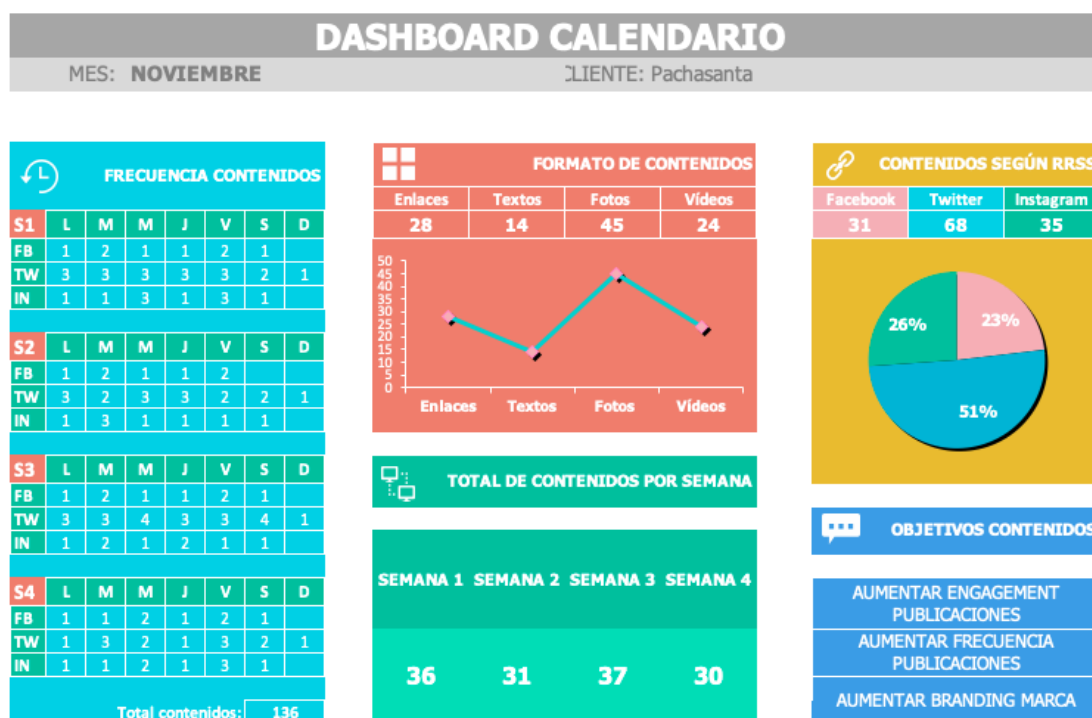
DASHBOARD CALENDARIO

MES: NOVIEMBRE

CLIENTE: Pachasanta

FRECUENCIA CONTENIDOS

| S1 | L | M | M | J | V | S | D |
|---|---|---|---|---|---|---|---|
| FB | 1 | 2 | 1 | 1 | 2 | 1 | |
| TW | 3 | 3 | 3 | 3 | 3 | 2 | 1 |
| IN | 1 | 1 | 3 | 1 | 3 | 1 | |

| S2 | L | M | M | J | V | S | D |
|---|---|---|---|---|---|---|---|
| FB | 1 | 2 | 1 | 1 | 2 | | |
| TW | 3 | 2 | 3 | 3 | 2 | 2 | 1 |
| IN | 1 | 3 | 1 | 1 | 1 | 1 | |

| S3 | L | M | M | J | V | S | D |
|---|---|---|---|---|---|---|---|
| FB | 1 | 2 | 1 | 1 | 2 | 1 | |
| TW | 3 | 3 | 4 | 3 | 3 | 4 | 1 |
| IN | 1 | 2 | 1 | 2 | 1 | 1 | |

| S4 | L | M | M | J | V | S | D |
|---|---|---|---|---|---|---|---|
| FB | 1 | 1 | 2 | 1 | 2 | 1 | |
| TW | 1 | 3 | 2 | 1 | 3 | 2 | 1 |
| IN | 1 | 1 | 2 | 1 | 3 | 1 | |

Total contenidos: 136

FORMATO DE CONTENIDOS

| Enlaces | Textos | Fotos | Vídeos |
|---|---|---|---|
| 28 | 14 | 45 | 24 |

50 45 40 35 30 25 20 15 10 5 0

Enlaces Textos Fotos Vídeos

TOTAL DE CONTENIDOS POR SEMANA

| SEMANA 1 | SEMANA 2 | SEMANA 3 | SEMANA 4 |
|---|---|---|---|
| 36 | 31 | 37 | 30 |

CONTENIDOS SEGÚN RRSS

| Facebook | Twitter | Instagram |
|---|---|---|
| 31 | 68 | 35 |

26% 23% 51%

OBJETIVOS CONTENIDOS

AUMENTAR ENGAGEMENT PUBLICACIONES

AUMENTAR FRECUENCIA PUBLICACIONES

AUMENTAR BRANDING MARCA